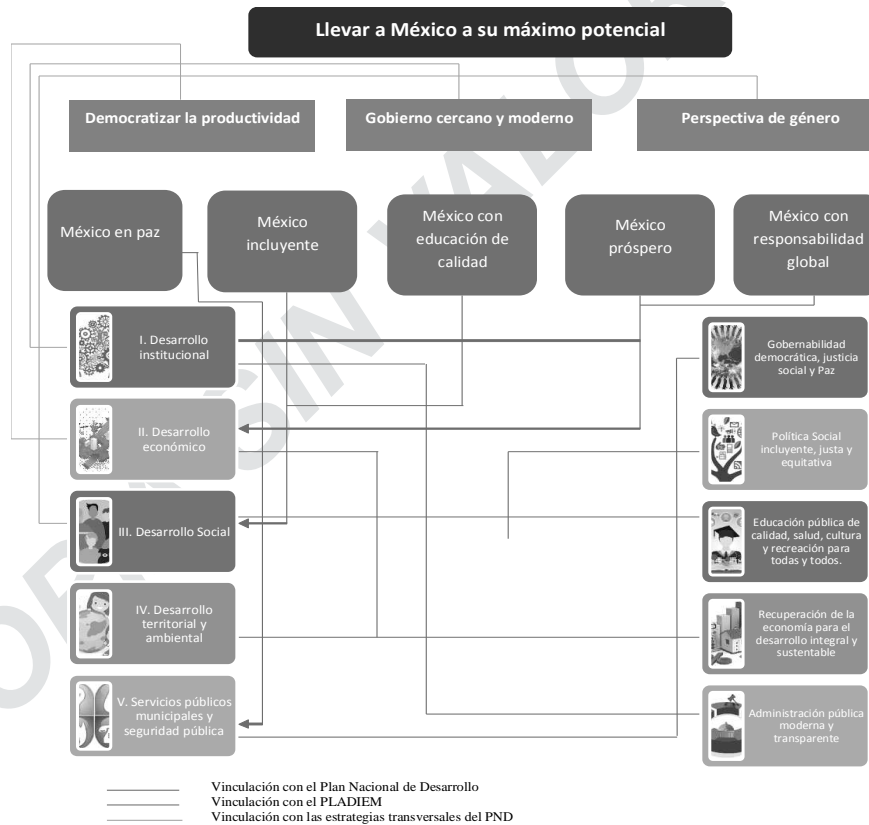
Llevar a México a su máximo potencial

Democratizar la productividad

Gobierno cercano y moderno

Perspectiva de género

México en paz

México incluyente

México con educación de calidad

México próspero

México con responsabilidad global

I. Desarrollo institucional

II. Desarrollo económico

III. Desarrollo Social

IV. Desarrollo territorial y ambiental

V. Servicios públicos municipales y seguridad pública

Gobernabilidad democrática, justicia social y Paz

Política Social incluyente, justa y equitativa

Educación pública de calidad, salud, cultura y recreación para todas y todos.

Recuperación de la economía para el desarrollo integral y sustentable

Administración pública moderna y transparente

Vinculación con el Plan Nacional de Desarrollo
Vinculación con el PLADIEM
Vinculación con las estrategias transversales del PND